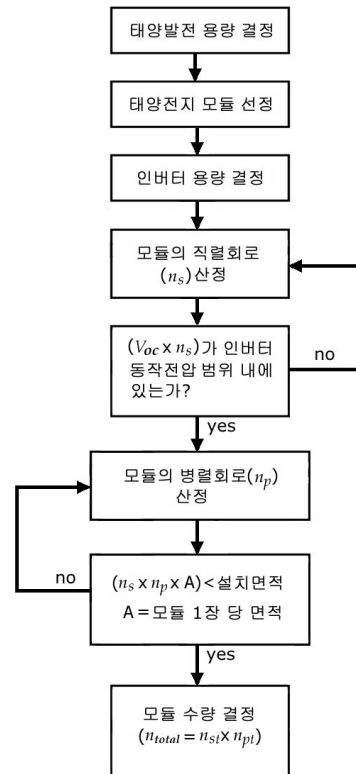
태양발전 용량 결정

태양전지 모듈 선정

인버터 용량 결정

모듈의 직렬회로 $(n_s)$ 산정

$(V_{oc} \times n_s)$가 인버터 동작전압 범위 내에 있는가?

no

yes

모듈의 병렬회로$(n_p)$ 산정

no

$(n_s \times n_p \times \text{A})$<설치면적
A=모듈 1장 당 면적

yes

모듈 수량 결정
$(n_{total} = n_{sl} \times n_{pl})$